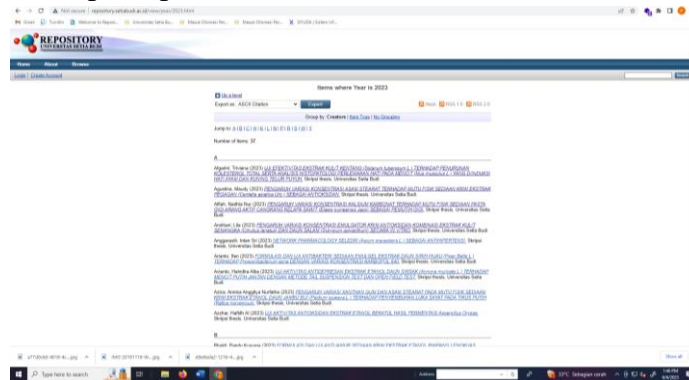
Not secure | repository.setiabudi.ac.id/view/year/2023.html

REPOSITORY
UNIVERSITAS SETIA BUDI

Home About Browse

Login | Create Account

Items where Year is 2023

Up a level

Export as ASCII Citation Export

Atom RSS 1.0 RSS 2.0

Group by: Creators | Item Type | No Grouping

Jump to: A | B | C | D | E | F | G | H | I | J | K | L

Number of items: 37.

A

Afgustini, Trivana (2023) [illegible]. Skripsi thesis, Universitas Setia Budi.

Agustina, Wendy (2023) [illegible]. Skripsi thesis, Universitas Setia Budi.

Alfiah, Nadhia Nur (2023) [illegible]. Skripsi thesis, Universitas Setia Budi.

Andriani, Lita (2023) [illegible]. Skripsi thesis, Universitas Setia Budi.

Anggarasih, Intan Sri (2023) NETWORK PHARMACOLOGY SELEDRI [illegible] SEBAGAI ANTIHIPERTENSI. Skripsi thesis, Universitas Setia Budi.

Arianto, Ilen (2023) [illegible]. Skripsi thesis, Universitas Setia Budi.

Asmarini, Hanindira Alifia (2023) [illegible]. Skripsi thesis, Universitas Setia Budi.

Ayhus, Annisa Anggitya Nurfatha (2023) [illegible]. Skripsi thesis, Universitas Setia Budi.

Azzhar, Hafidh Al (2023) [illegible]. Skripsi thesis, Universitas Setia Budi.

B

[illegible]

Type here to search

Show all